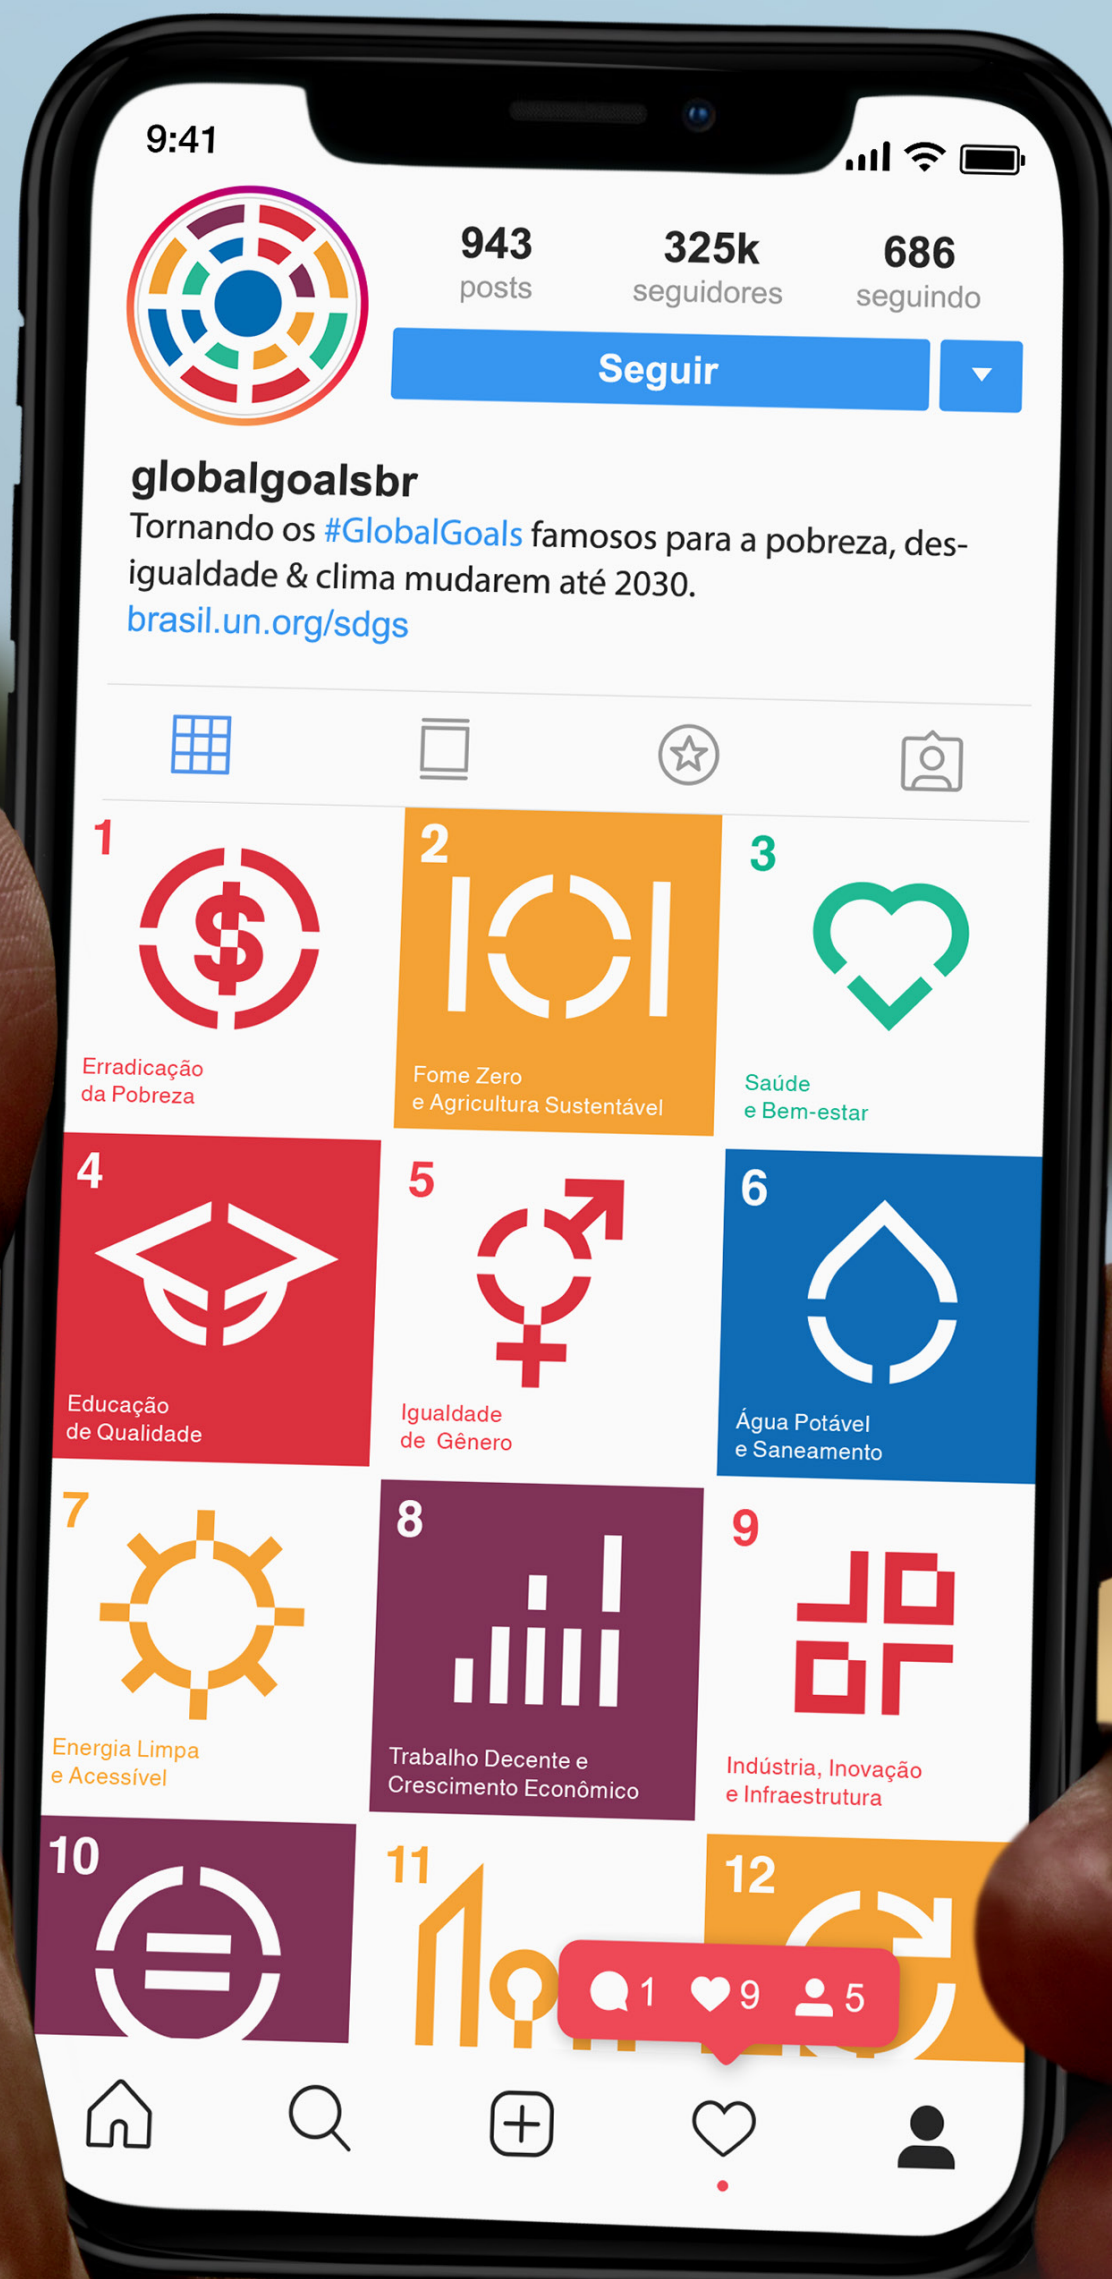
9:41

943
posts

325k
seguidores

686
seguindo

Seguir

globalgoalsbr
Tornando os #GlobalGoals famosos para a pobreza, desigualdade & clima mudarem até 2030.
brasil.un.org/sdgs

1
Erradicação da Pobreza

2
Fome Zero e Agricultura Sustentável

3
Saúde e Bem-estar

4
Educação de Qualidade

5
Igualdade de Gênero

6
Água Potável e Saneamento

7
Energia Limpa e Acessível

8
Trabalho Decente e Crescimento Econômico

9
Indústria, Inovação e Infraestrutura

10

11

12

1 9 5